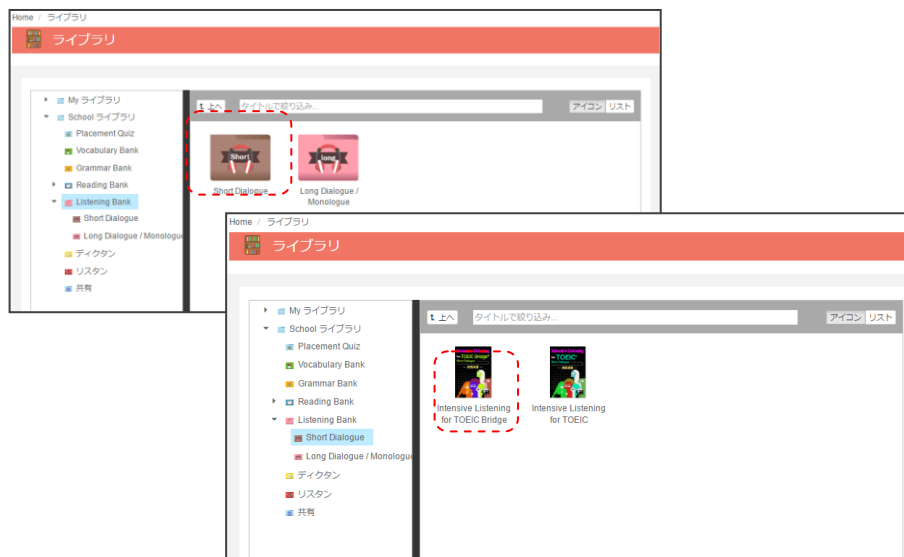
Home / ライブラリ

ライブラリ

My ライブラリ
School ライブラリ
Placement Quiz
Vocabulary Bank
Grammar Bank
Reading Bank
Listening Bank
Short Dialogue
Long Dialogue / Monologue
ディクタン
リスタン
共有

上へ
タイトルで絞り込み...
アイコン
リスト

Short
Short Dialogue

Long
Long Dialogue / Monologue

Home / ライブラリ

ライブラリ

My ライブラリ
School ライブラリ
Placement Quiz
Vocabulary Bank
Grammar Bank
Reading Bank
Listening Bank
Short Dialogue
Long Dialogue / Monologue
ディクタン
リスタン
共有

上へ
タイトルで絞り込み...
アイコン
リスト

Intensive Listening for TOEIC Bridge

Intensive Listening for TOEIC